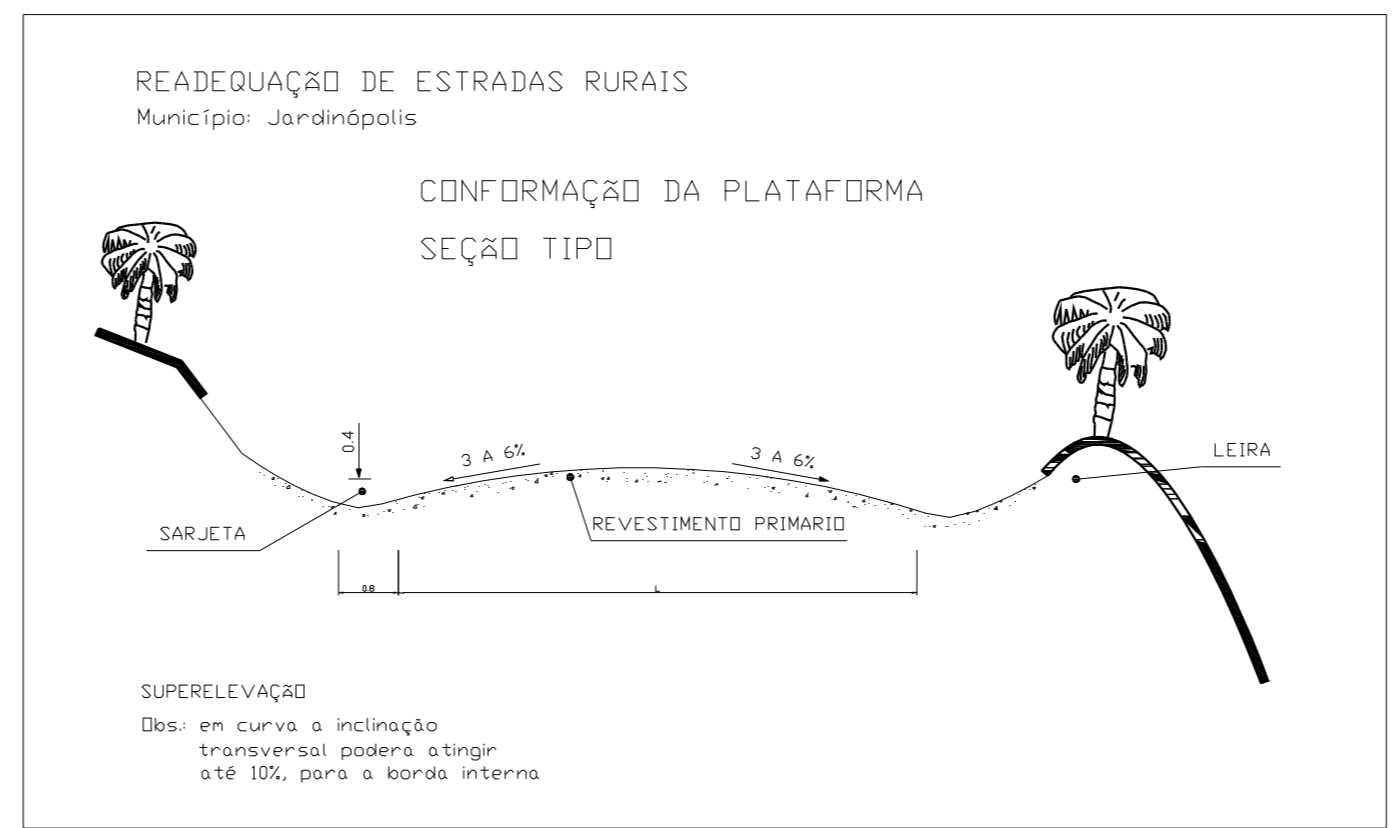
READEQUAÇÃO DE ESTRADAS RURAIS
Município: Jardinópolis

CONFORMAÇÃO DA PLATAFORMA
SEÇÃO TIPO

0.4

3 A 6%

3 A 6%

LEIRA

SARJETA

REVESTIMENTO PRIMARIO

0.8

L

SUPERELEVAÇÃO
Obs.: em curva a inclinação transversal podera atingir até 10%, para a borda interna